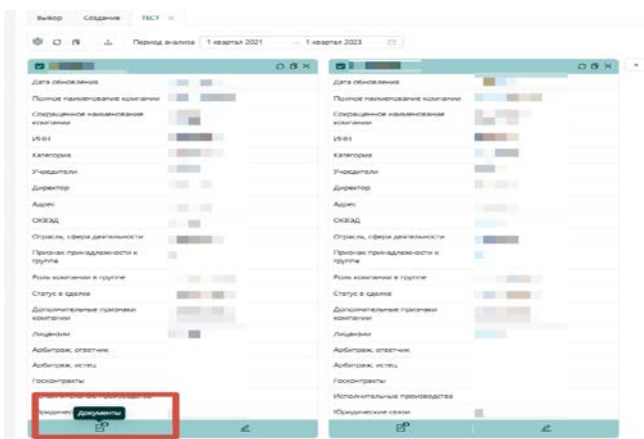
Выбор Создание ТЕСТ ×

Период анализа 1 квартал 2021 — 1 квартал 2023

Дата обновления
Полное наименование компании
Сокращенное наименование компании
ИНН
Категория
Учредители
Директор
Адрес
ОКВЭД
Отрасль, сфера деятельности
Признак принадлежности к группе
Роль компании в группе
Статус в сделке
Дополнительные признаки компании
Лицензии
Арбитраж, ответчик
Арбитраж, истец
Госконтракты
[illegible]
Юридичес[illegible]
Документы

Дата обновления
Полное наименование компании
Сокращенное наименование компании
ИНН
Категория
Учредители
Директор
Адрес
ОКВЭД
Отрасль, сфера деятельности
Признак принадлежности к группе
Роль компании в группе
Статус в сделке
Дополнительные признаки компании
Лицензии
Арбитраж, ответчик
Арбитраж, истец
Госконтракты
Исполнительные производства
Юридические связи